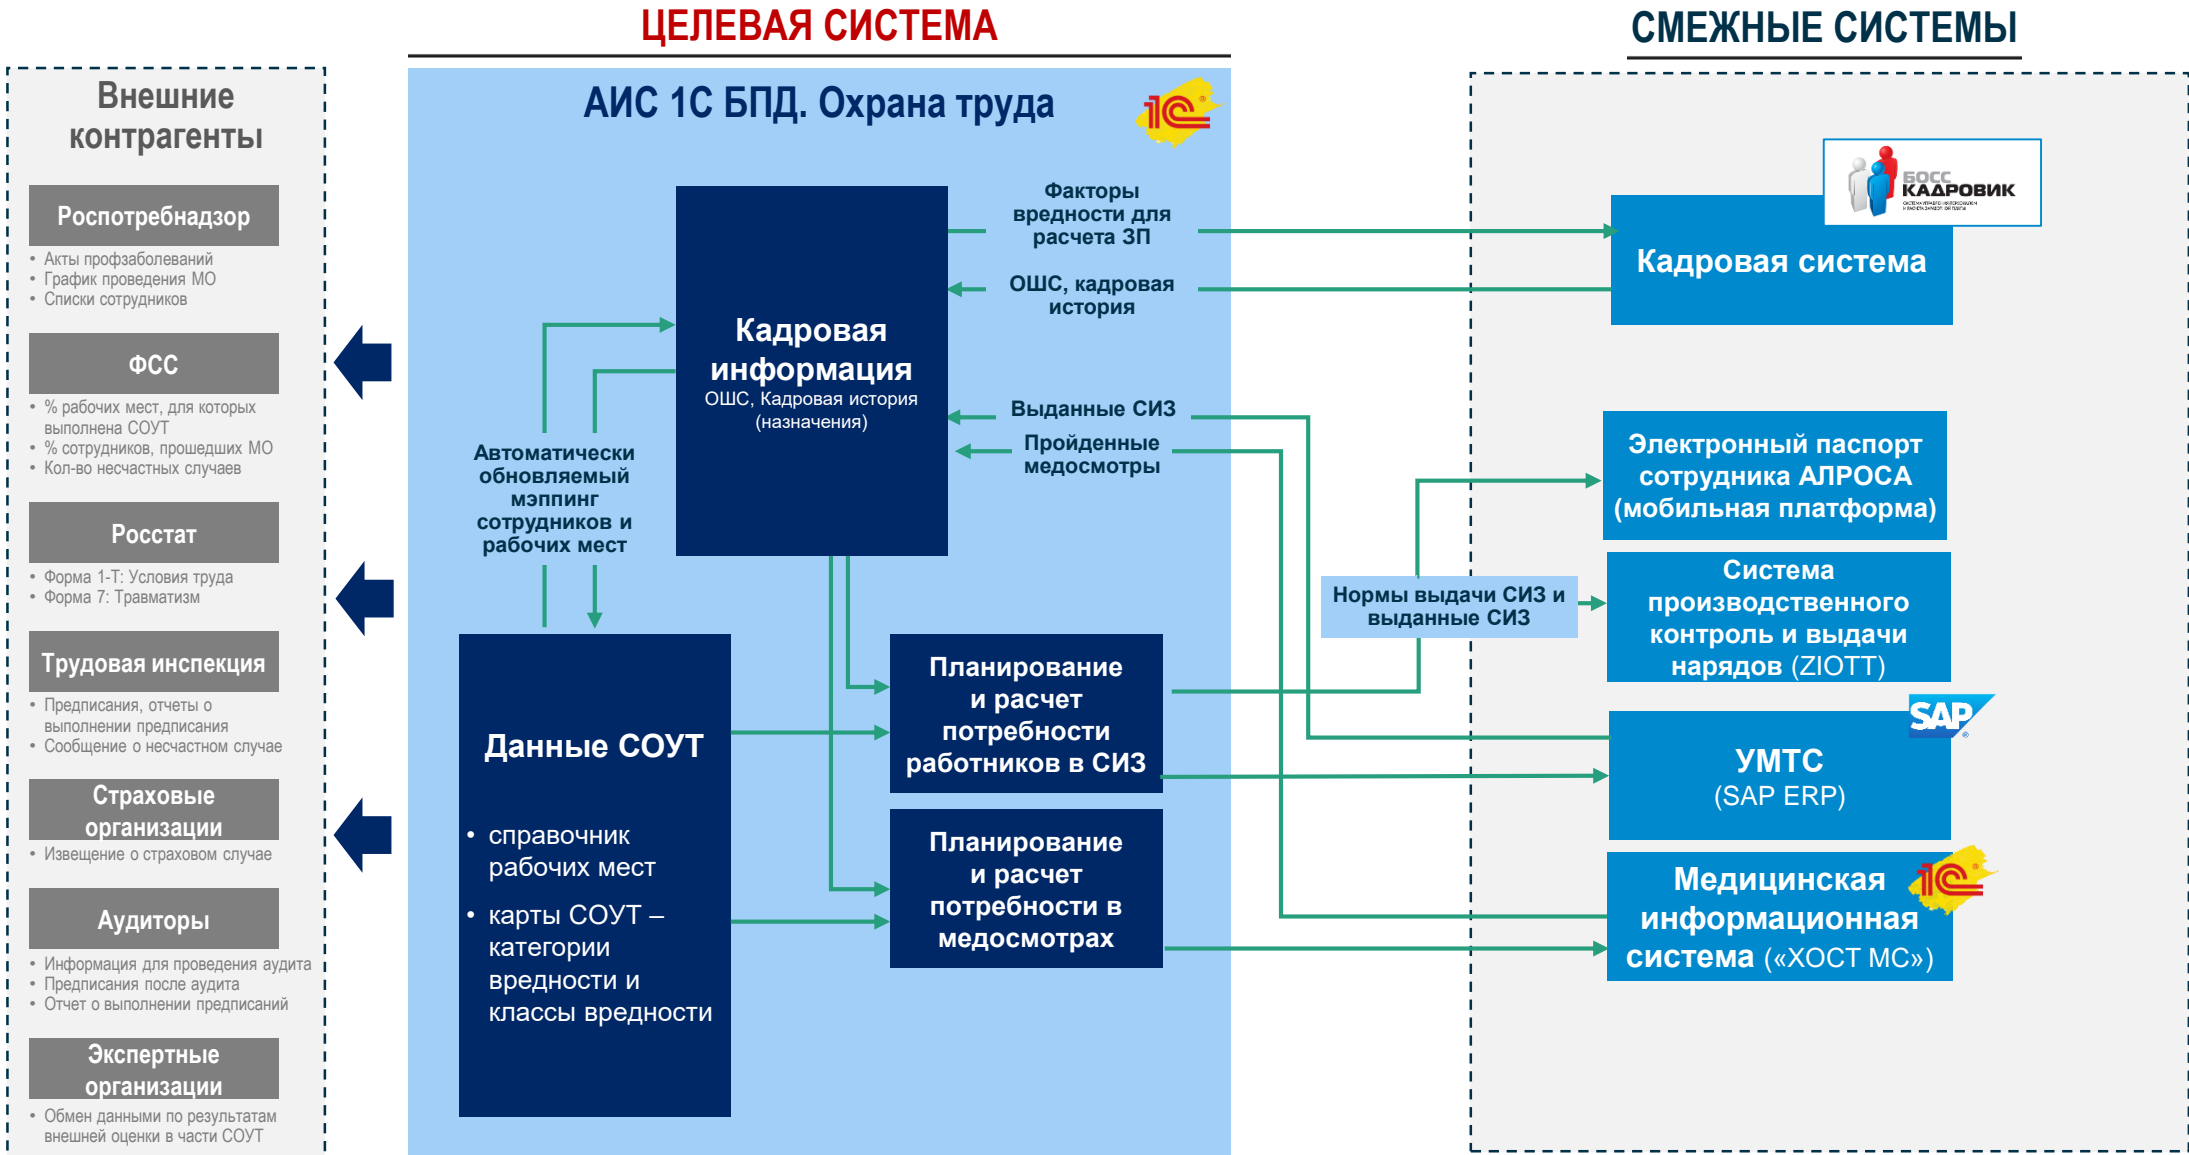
ЦЕЛЕВАЯ СИСТЕМА

СМЕЖНЫЕ СИСТЕМЫ

Внешние контрагенты

Роспотребнадзор
• Акты профзаболеваний
• График проведения МО
• Списки сотрудников

ФСС
• % рабочих мест, для которых выполнена СОУТ
• % сотрудников, прошедших МО
• Кол-во несчастных случаев

Росстат
• Форма 1-Т: Условия труда
• Форма 7: Травматизм

Трудовая инспекция
• Предписания, отчеты о выполнении предписания
• Сообщение о несчастном случае

Страховые организации
• Извещение о страховом случае

Аудиторы
• Информация для проведения аудита
• Предписания после аудита
• Отчет о выполнении предписаний

Экспертные организации
• Обмен данными по результатам внешней оценки в части СОУТ

АИС 1С БПД. Охрана труда

1С

Кадровая информация
ОШС, Кадровая история (назначения)

Автоматически обновляемый мэппинг сотрудников и рабочих мест

Факторы вредности для расчета ЗП

ОШС, кадровая история

Выданные СИЗ

Пройденные медосмотры

Данные СОУТ
• справочник рабочих мест
• карты СОУТ – категории вредности и классы вредности

Планирование и расчет потребности работников в СИЗ

Планирование и расчет потребности в медосмотрах

Нормы выдачи СИЗ и выданные СИЗ

БОСС КАДРОВИК

Кадровая система

Электронный паспорт сотрудника АЛРОСА (мобильная платформа)

Система производственного контроль и выдачи нарядов (ZIOTT)

SAP

УМТС
(SAP ERP)

Медицинская информационная система («ХОСТ МС»)

1С